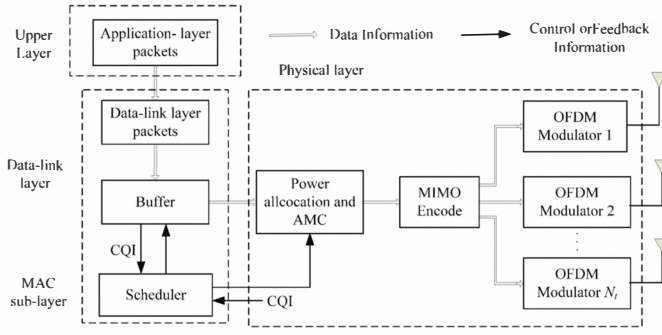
Upper Layer

Application- layer packets

Data Information

Control orFeedback Information

Physical layer

Data-link layer packets

Data-link layer

Buffer

CQI

MAC sub-layer

Scheduler

CQI

Power allocation and AMC

MIMO Encode

OFDM Modulator 1

OFDM Modulator 2

⋮

OFDM Modulator $N_t$